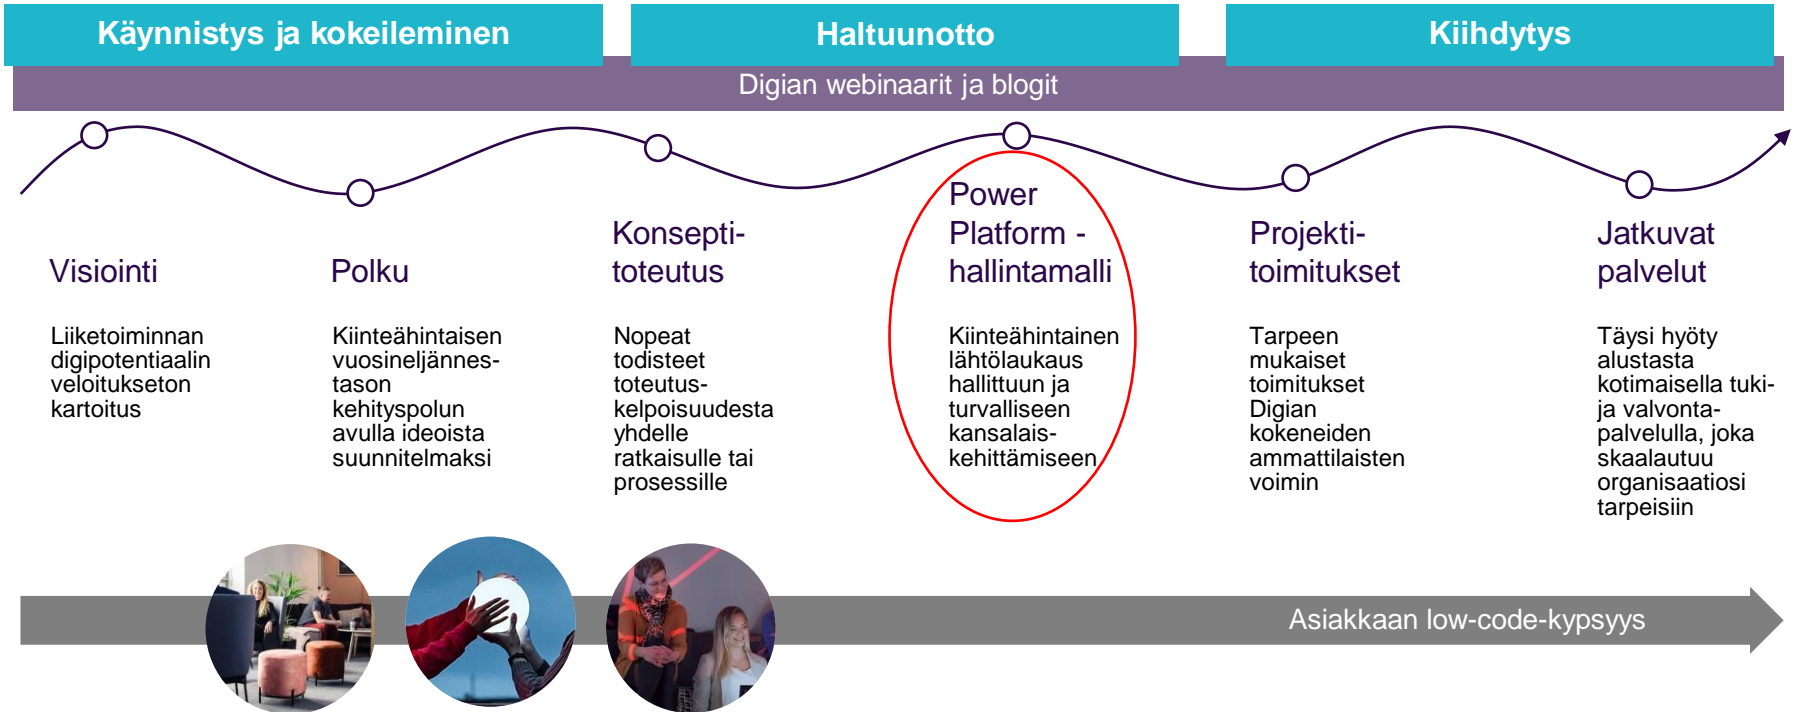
Käynnistys ja kokeileminen

Haltuunotto

Kiihdytys

Digian webinaarit ja blogit

Visiointi

Liiketoiminnan digipotentiaalin veloitukseton kartoitus

Polku

Kiinteähintaisen vuosineljännes-tason kehityspolun avulla ideoista suunnitelmaksi

Konsepti-toteutus

Nopeat todisteet toteutus-kelpoisuudesta yhdelle ratkaisulle tai prosessille

Power Platform -hallintamalli

Kiinteähintainen lähtölaukaus hallittuun ja turvalliseen kansalais-kehittämiseen

Projekti-toimitukset

Tarpeen mukaiset toimitukset Digian kokeneiden ammattilaisten voimin

Jatkuvat palvelut

Täysi hyöty alustasta kotimaisella tuki- ja valvonta-palvelulla, joka skaalautuu organisaatiosi tarpeisiin

Asiakkaan low-code-kypsyys